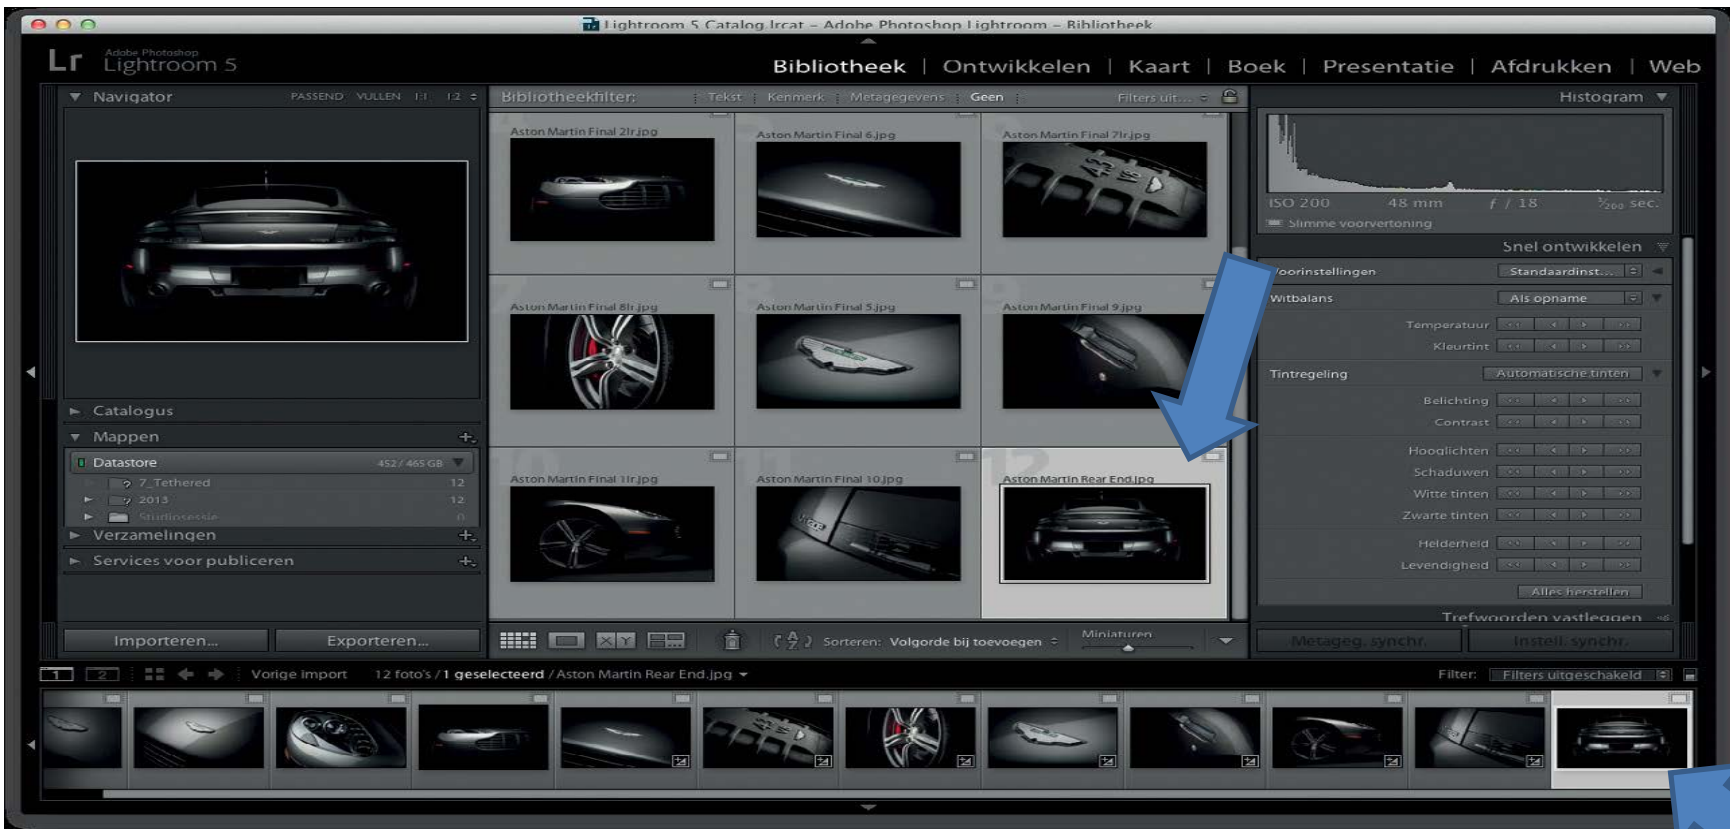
Lightroom 5 Catalog.lrcat - Adobe Photoshop Lightroom - Bibliotheek

Lr Adobe Photoshop Lightroom 5

Bibliotheek | Ontwikkelen | Kaart | Boek | Presentatie | Afdrukken | Web

Navigator PASSEND VULLEN 1:1 1:2

Bibliotheekfilter: Tekst Kenmerk Metagegevens Geen Filters uit

Histogram

Aston Martin Final 2lr.jpg
Aston Martin Final 6.jpg
Aston Martin Final 7lr.jpg
Aston Martin Final 8lr.jpg
Aston Martin Final 5.jpg
Aston Martin Final 9.jpg
Aston Martin Final 1lr.jpg
Aston Martin Final 10.jpg
Aston Martin Rear End.jpg

ISO 200 48 mm f / 18 $\frac{1}{200}$ sec.
Slimme voorvertoning

Snel ontwikkelen
Voorinstellingen Standaardinst...
Witbalans Als opname
Temperatuur
Kleurtint
Tintregeling Automatische tinten
Belichting
Contrast
Hooglichten
Schaduwen
Witte tinten
Zwarte tinten
Helderheid
Levendigheid
Alles herstellen
Trefwoorden vastleggen

Catalogus
Mappen
Datastore 452 / 465 GB
7_Tethered 12
2013 12
Studiosessie 0
Verzamelingen
Services voor publiceren

Importeren... Exporteren...

Sorteren: Volgorde bij toevoegen
Miniaturen

Metageg. synchr. Instell. synchr.

1 2 Vorige import 12 foto's / 1 geselecteerd / Aston Martin Rear End.jpg

Filter: Filters uitgeschakeld